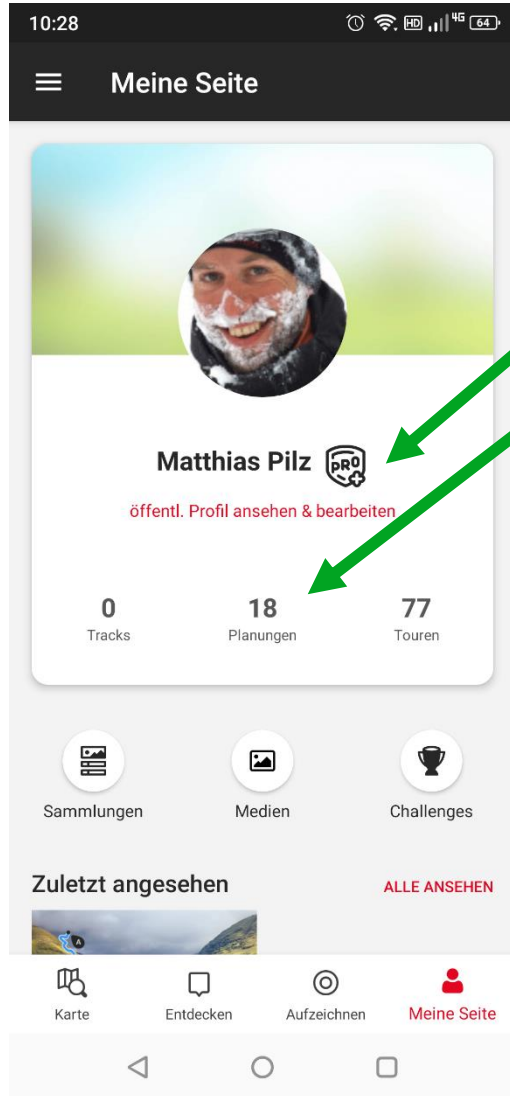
10:28 HD 4G 64

Meine Seite

Matthias Pilz PRO

öffentl. Profil ansehen & bearbeiten

0
Tracks

18
Planungen

77
Touren

Sammlungen

Medien

Challenges

Zuletzt angesehen

ALLE ANSEHEN

Karte

Entdecken

Aufzeichnen

Meine Seite